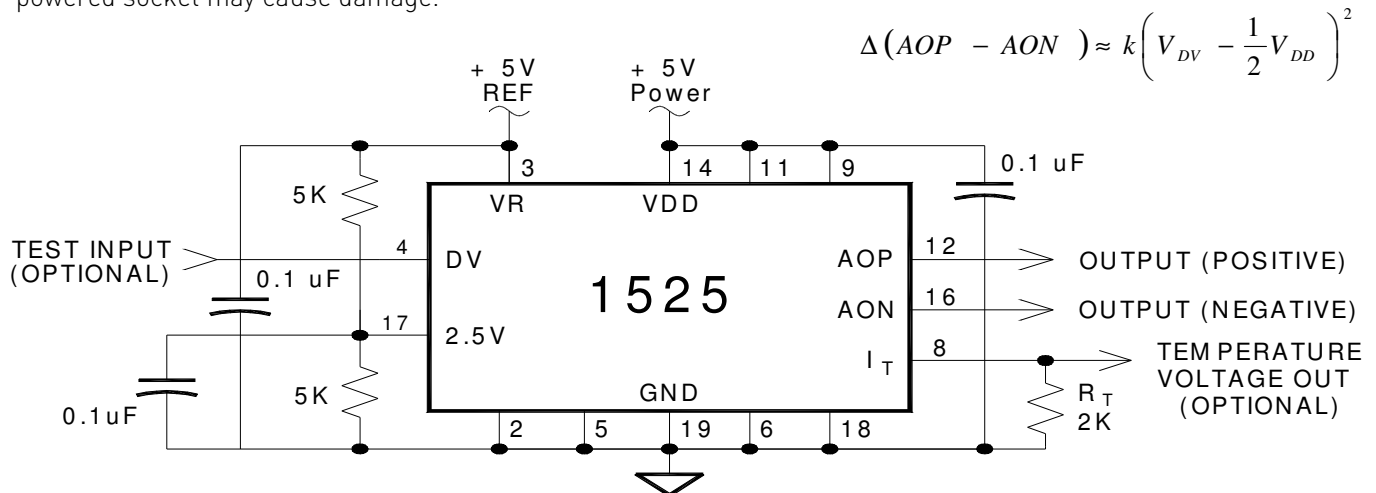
powered socket may cause damage.

$\Delta(AOP - AON) \approx k\left(V_{DV} - \frac{1}{2}V_{DD}\right)^2$

+ 5V
REF

+ 5V
Power

3
14
11
9

0.1 uF

5K

VR
VDD

TEST INPUT
(OPTIONAL)

4
DV

0.1 uF

1525

AOP
12
OUTPUT (POSITIVE)

AON
16
OUTPUT (NEGATIVE)

17
2.5V

$I_T$
8
TEMPERATURE
VOLTAGE OUT
(OPTIONAL)

0.1uF

5K

GND

$R_T$
2K

2
5
19
6
18